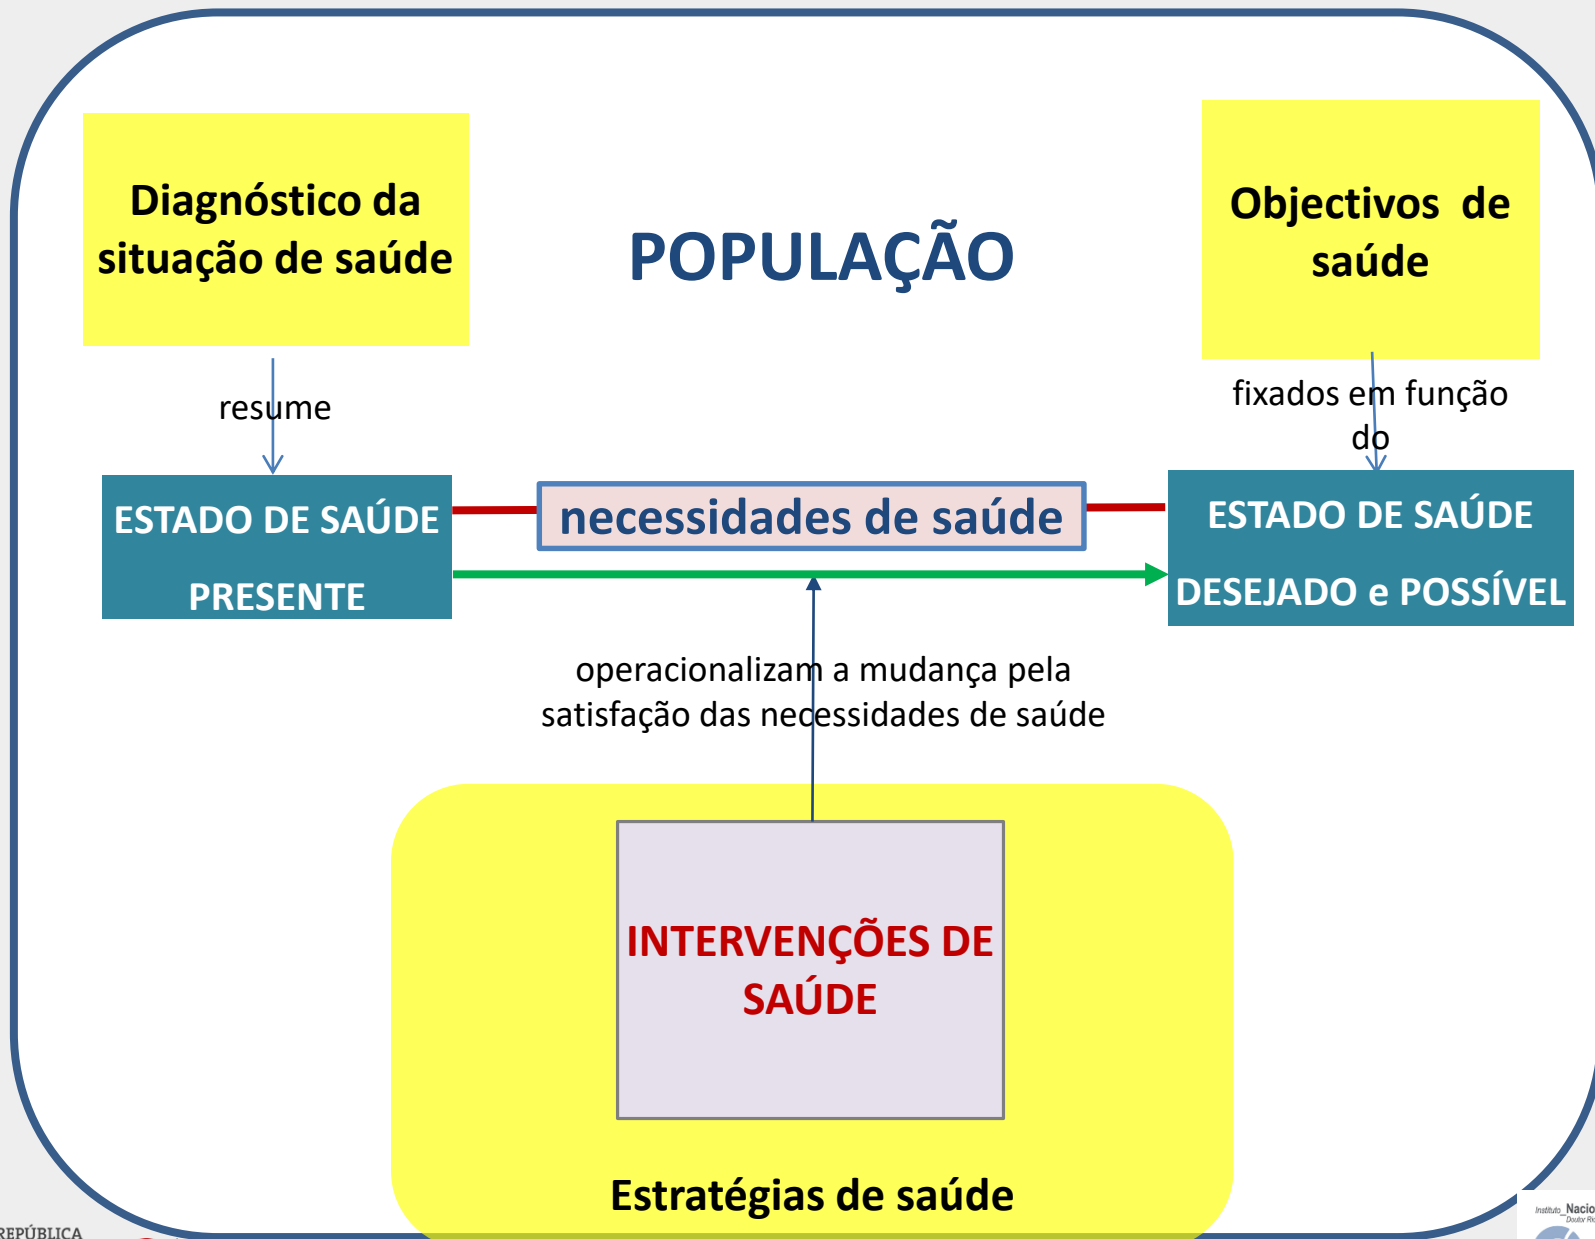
Diagnóstico da situação de saúde

POPULAÇÃO

Objectivos de saúde

resume

fixados em função do

ESTADO DE SAÚDE PRESENTE

necessidades de saúde

ESTADO DE SAÚDE DESEJADO e POSSÍVEL

operacionalizam a mudança pela satisfação das necessidades de saúde

INTERVENÇÕES DE SAÚDE

Estratégias de saúde

REPÚBLICA

Instituto Nacio
Doutor Ri